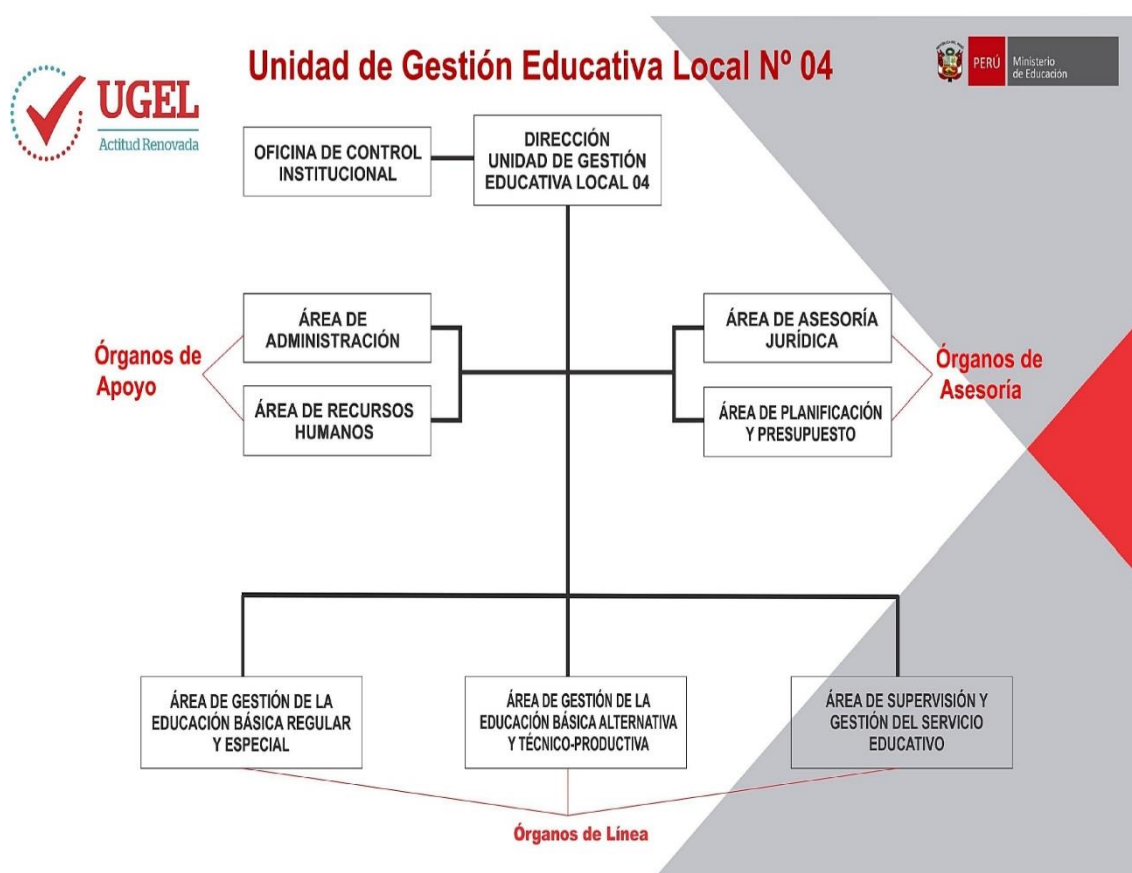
UGEL
Actitud Renovada

Unidad de Gestión Educativa Local Nº 04

PERÚ Ministerio de Educación

OFICINA DE CONTROL INSTITUCIONAL

DIRECCIÓN UNIDAD DE GESTIÓN EDUCATIVA LOCAL 04

Órganos de Apoyo

ÁREA DE ADMINISTRACIÓN

ÁREA DE RECURSOS HUMANOS

ÁREA DE ASESORÍA JURÍDICA

ÁREA DE PLANIFICACIÓN Y PRESUPUESTO

Órganos de Asesoría

ÁREA DE GESTIÓN DE LA EDUCACIÓN BÁSICA REGULAR Y ESPECIAL

ÁREA DE GESTIÓN DE LA EDUCACIÓN BÁSICA ALTERNATIVA Y TÉCNICO-PRODUCTIVA

ÁREA DE SUPERVISIÓN Y GESTIÓN DEL SERVICIO EDUCATIVO

Órganos de Línea